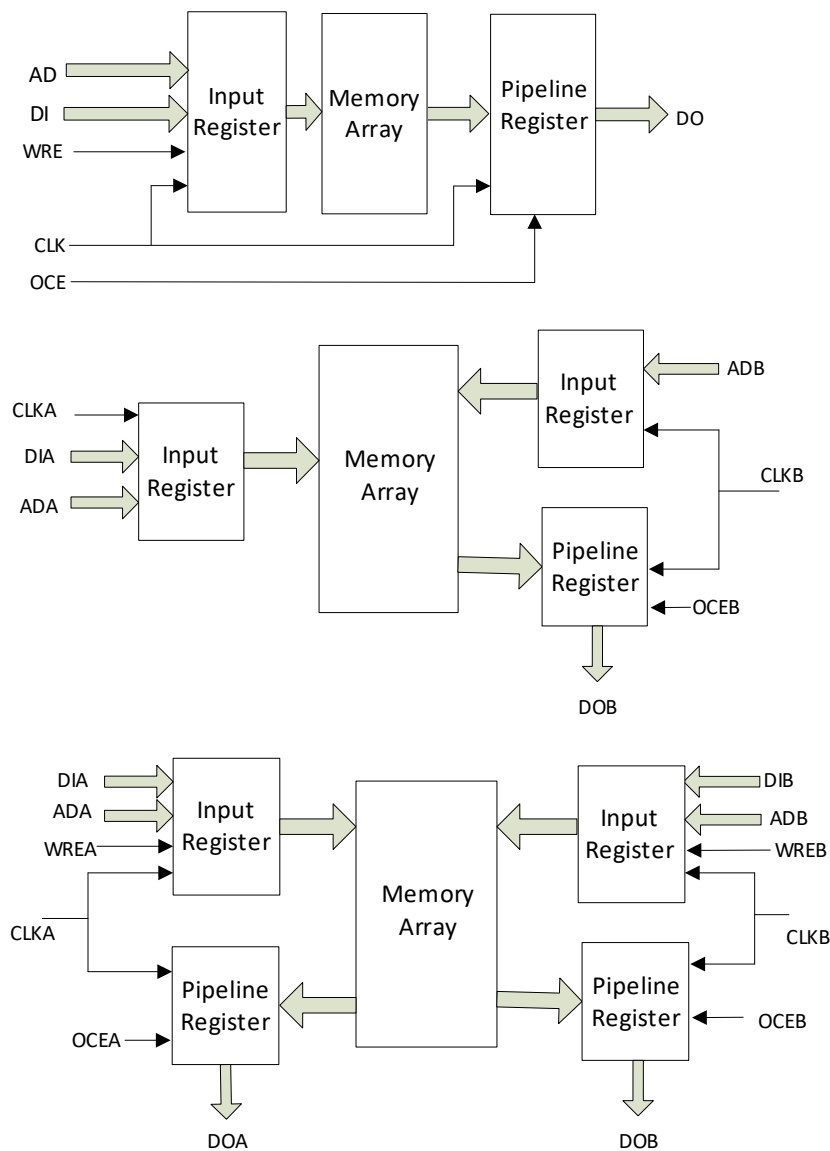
AD
DI
WRE
Input Register
Memory Array
Pipeline Register
DO
CLK
OCE

ADB
Input Register
CLKA
DIA
ADA
Input Register
Memory Array
CLKB
Pipeline Register
OCEB
DOB

DIA
ADA
WREA
Input Register
Memory Array
DIB
ADB
Input Register
WREB
CLKA
CLKB
Pipeline Register
Pipeline Register
OCEA
OCEB
DOA
DOB